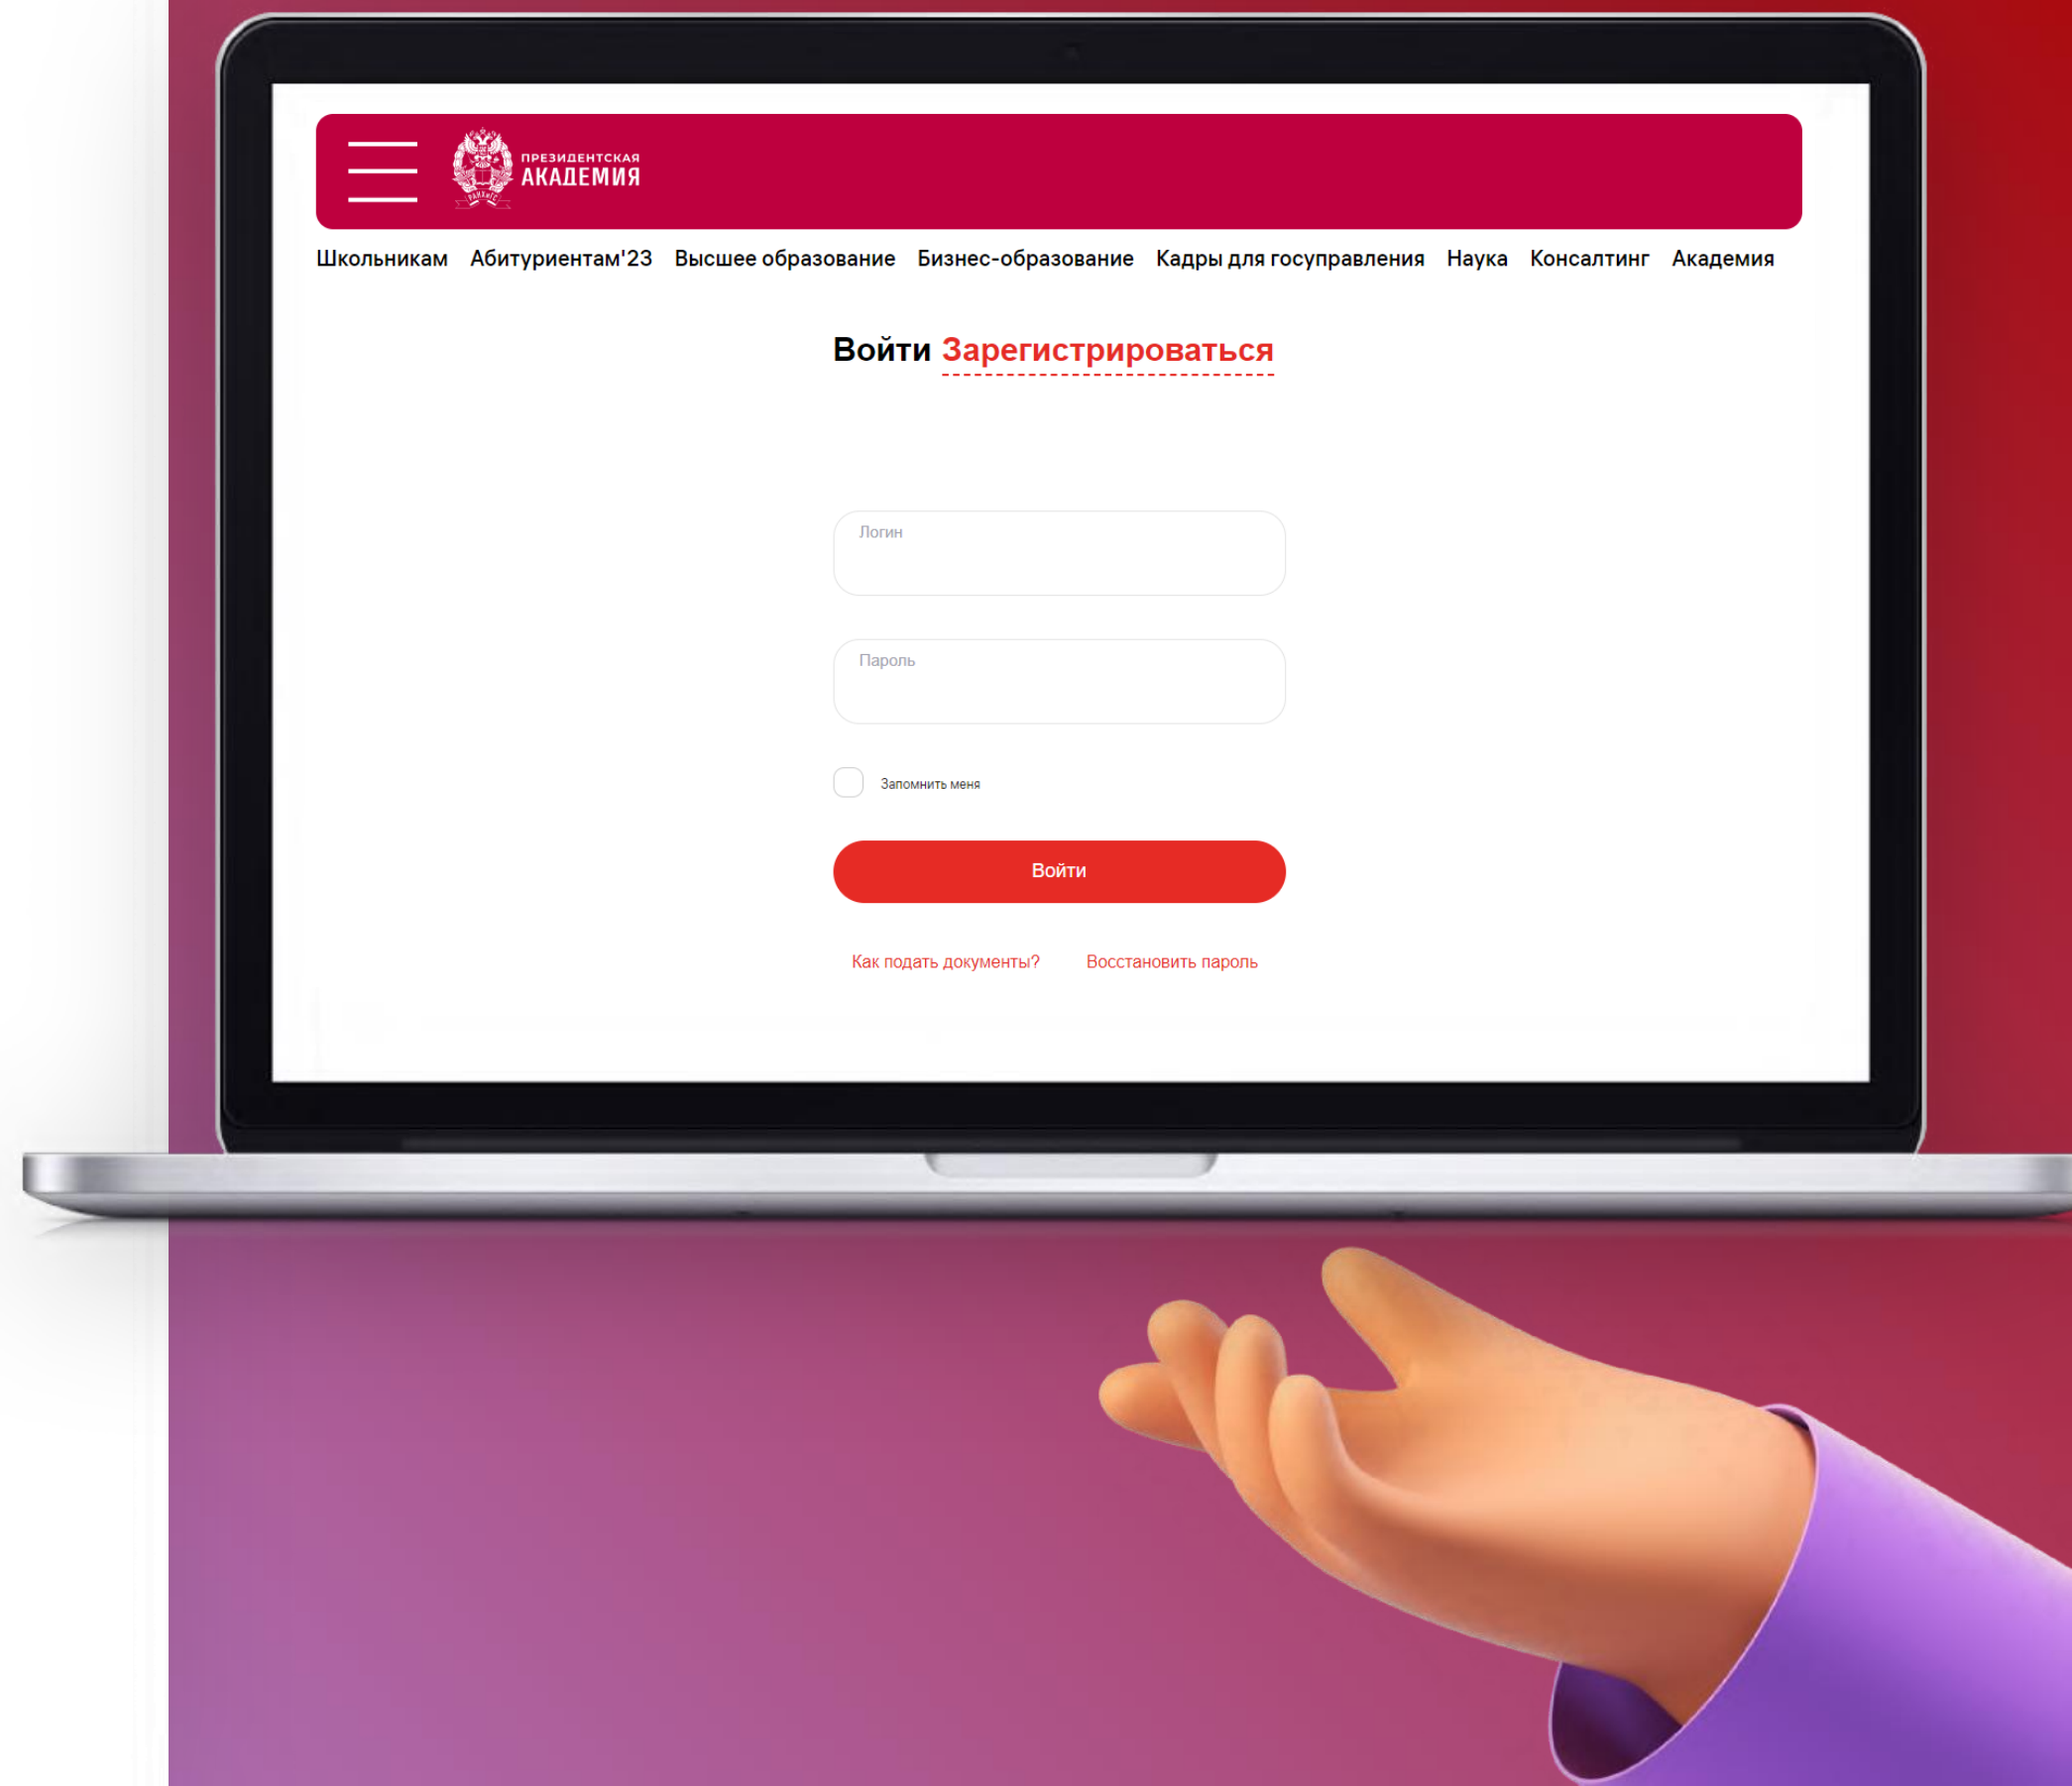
ПРЕЗИДЕНТСКАЯ АКАДЕМИЯ

РАНХиГС

Школьникам Абитуриентам'23 Высшее образование Бизнес-образование Кадры для госуправления Наука Консалтинг Академия

Войти Зарегистрироваться

Логин

Пароль

Запомнить меня

Войти

Как подать документы? Восстановить пароль